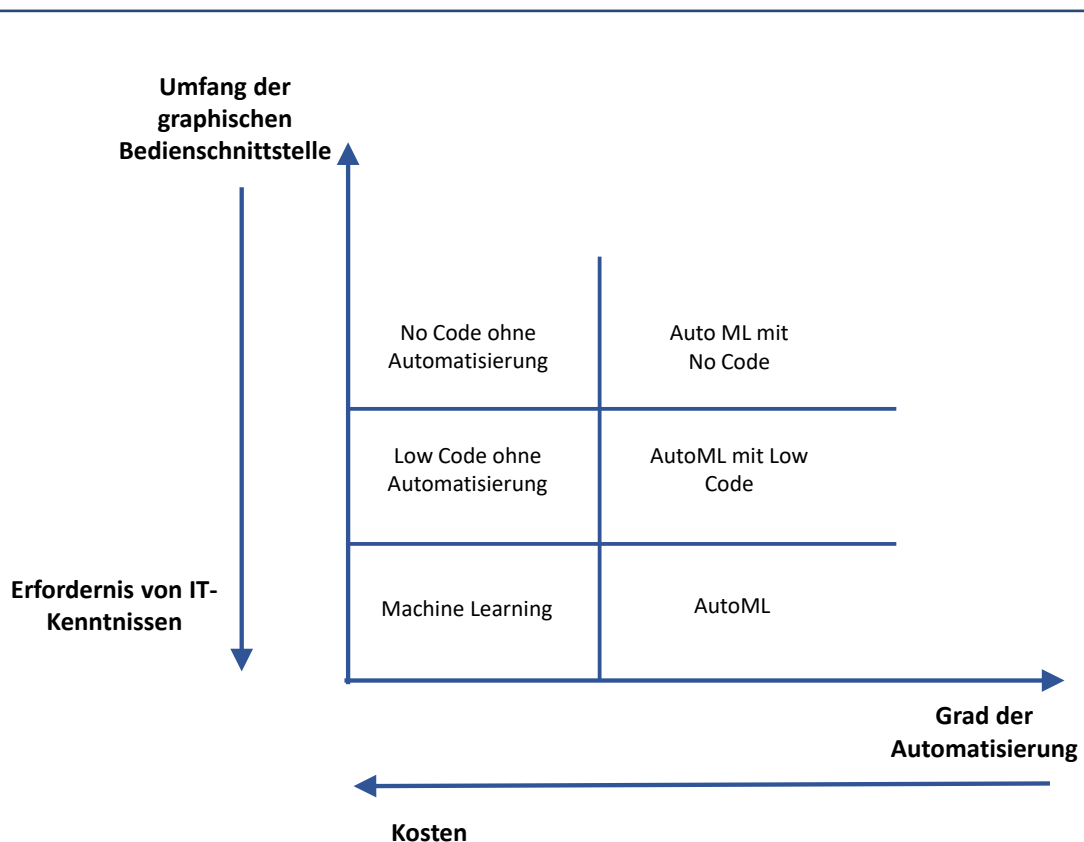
Umfang der graphischen Bedienschnittstelle

Erfordernis von IT-Kenntnissen

No Code ohne Automatisierung

Auto ML mit No Code

Low Code ohne Automatisierung

AutoML mit Low Code

Machine Learning

AutoML

Grad der Automatisierung

Kosten